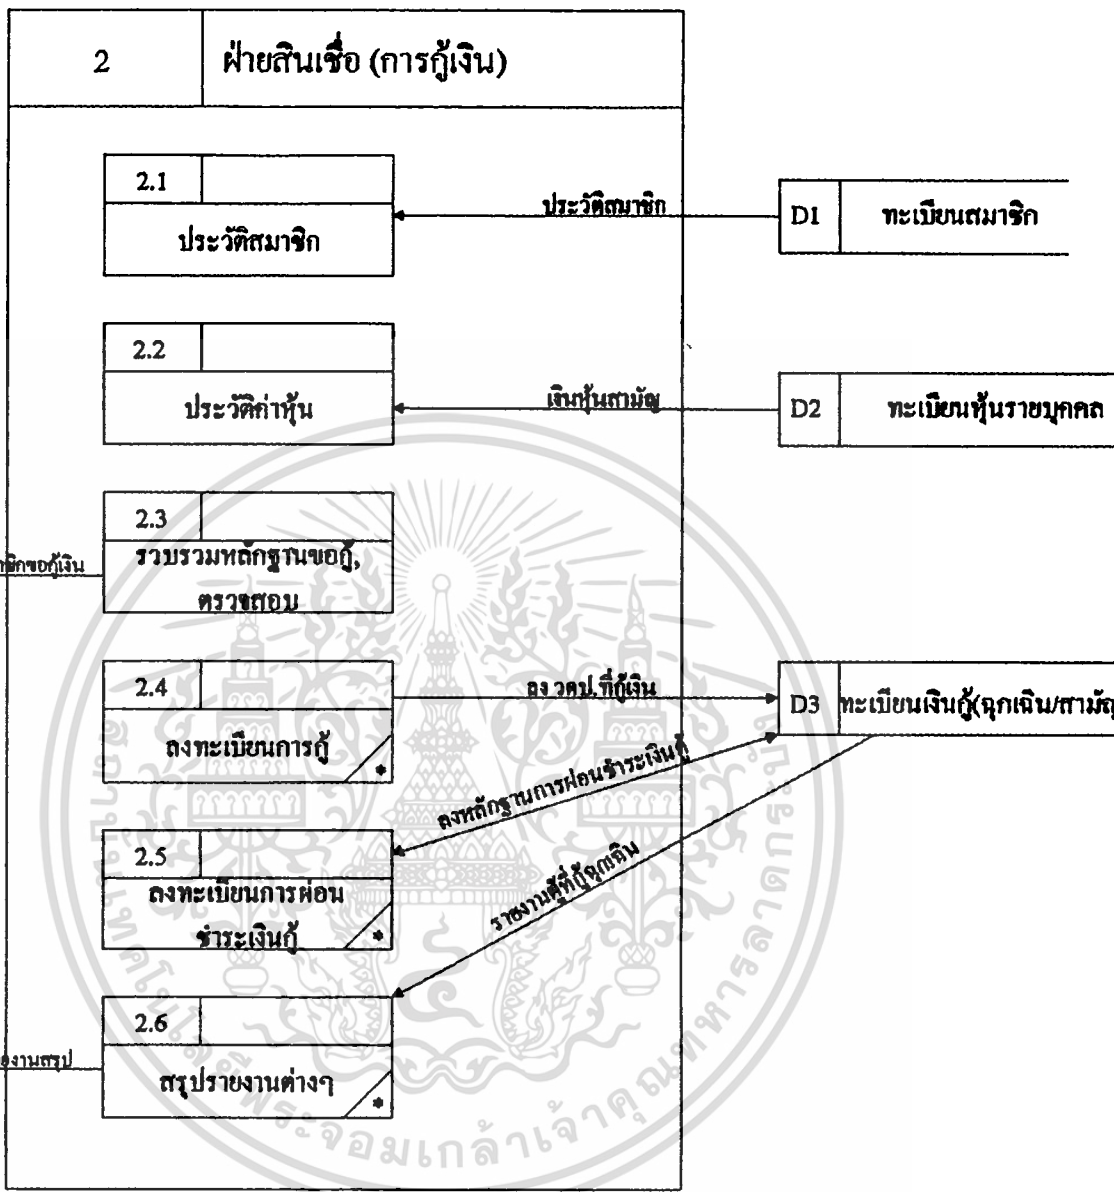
2

ฝ่ายสินเชื่อ (การกู้เงิน)

2.1

ประวัติสมาชิก

ประวัติสมาชิก

D1

ทะเบียนสมาชิก

2.2

ประวัติค่าหุ้น

เงินหุ้นสามัญ

D2

ทะเบียนหุ้นรายบุคคล

2.3

รวบรวมหลักฐานขอกู้, ตรวจสอบ

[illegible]ฐานขอกู้เงิน

2.4

ลงทะเบียนการกู้

ลง วคป.ที่กู้เงิน

D3

ทะเบียนเงินกู้(ฉุกเฉิน/สามัญ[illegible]

ลงหลักฐานการผ่อนชำระเงินกู้

2.5

ลงทะเบียนการผ่อนชำระเงินกู้

รายงานผู้ที่กู้ฉุกเฉิน

2.6

สรุปรายงานต่างๆ

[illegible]งานสรุป

พระจอมเกล้าเจ้าคุณทหารลาดกระบัง